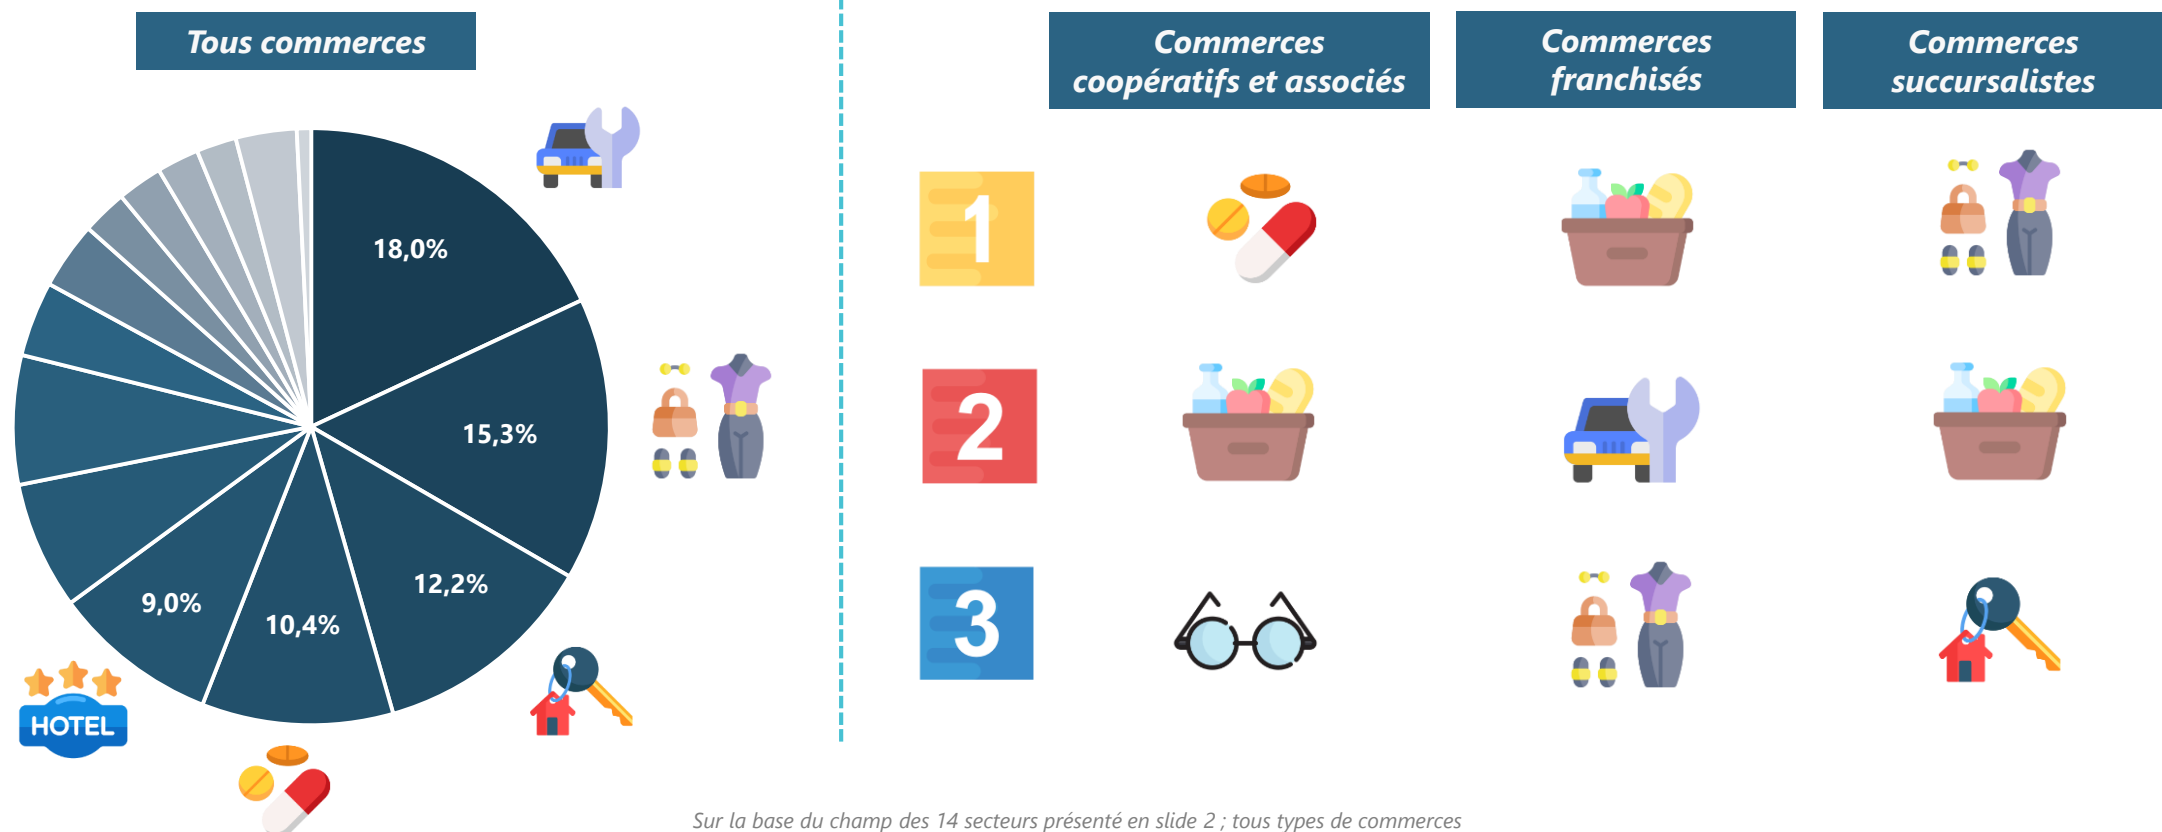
Tous commerces

18,0%

15,3%

12,2%

10,4%

9,0%

HOTEL

Commerces coopératifs et associés

Commerces franchisés

Commerces succursalistes

1

2

3

Sur la base du champ des 14 secteurs présenté en slide 2 ; tous types de commerces